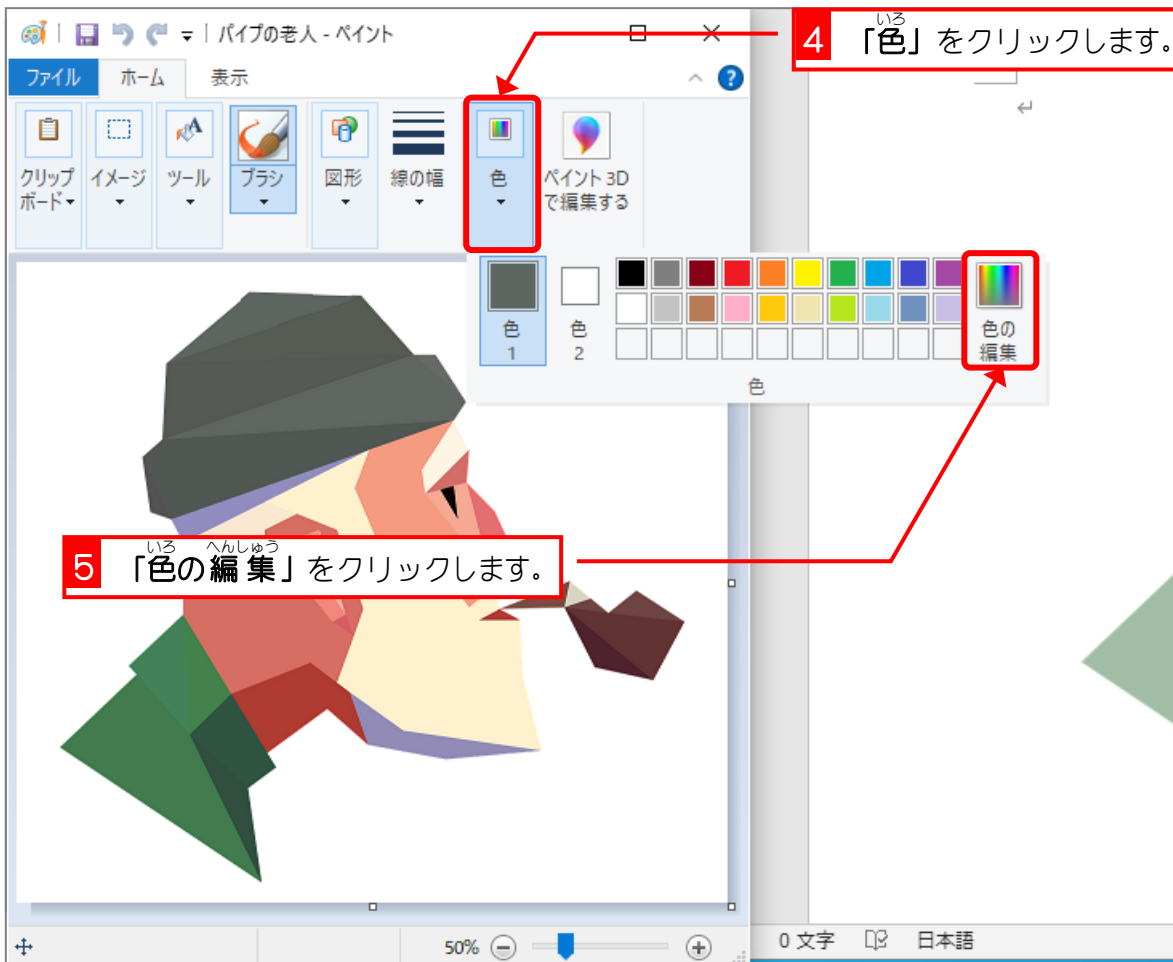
パイプの老人 - ペイント

4 「色」をクリックします。

ファイル ホーム 表示

クリップボード イメージ ツール ブラシ 図形 線の幅 色 ペイント 3D で編集する

色 1 色 2 色の編集

色

5 「色の編集」をクリックします。

50%

0 文字 日本語